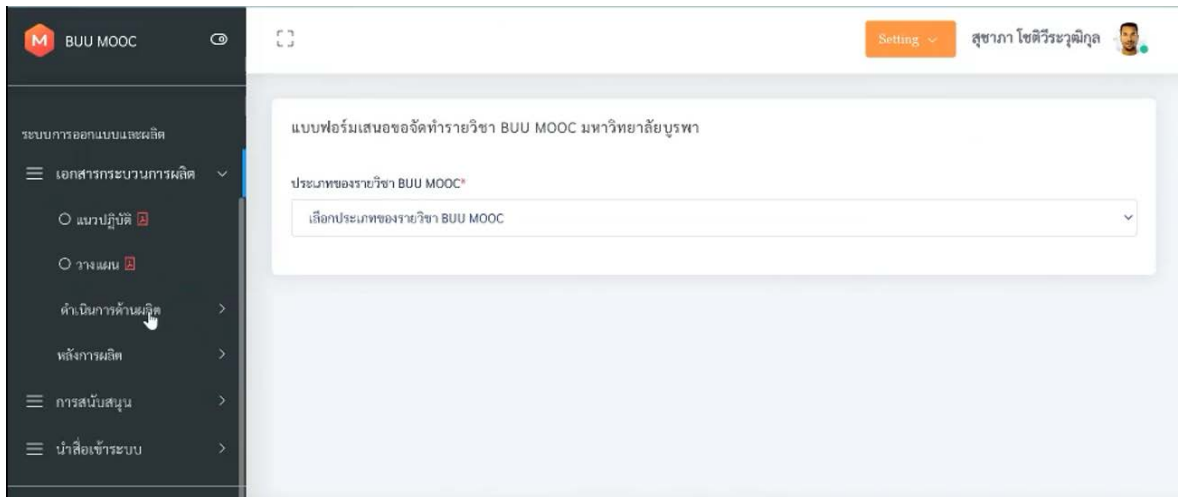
M BUU MOOC

Setting

สุชาภา โชติวีระวุฒิกุล

ระบบการออกแบบและผลิต

เอกสารกระบวนการผลิต

แนวปฏิบัติ

วางแผน

ดำเนินการด้านผลิต

หลังการผลิต

การสนับสนุน

นำสื่อเข้าระบบ

แบบฟอร์มเสนอขอจัดทำรายวิชา BUU MOOC มหาวิทยาลัยบูรพา

ประเภทของรายวิชา BUU MOOC*

เลือกประเภทของรายวิชา BUU MOOC